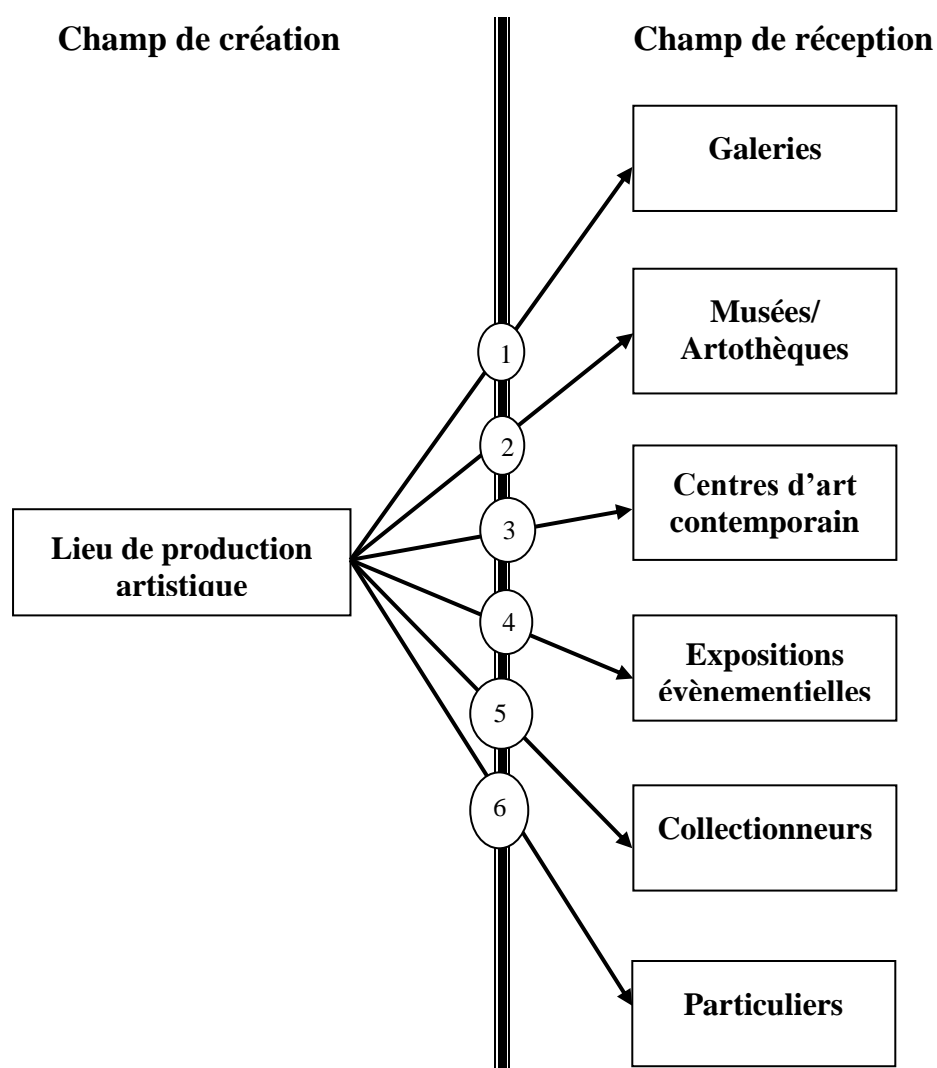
Champ de création

Champ de réception

Galeries

Musées/ Artothèques

Centres d'art contemporain

Lieu de production artistique

Expositions évènementielles

Collectionneurs

Particuliers

1

2

3

4

5

6